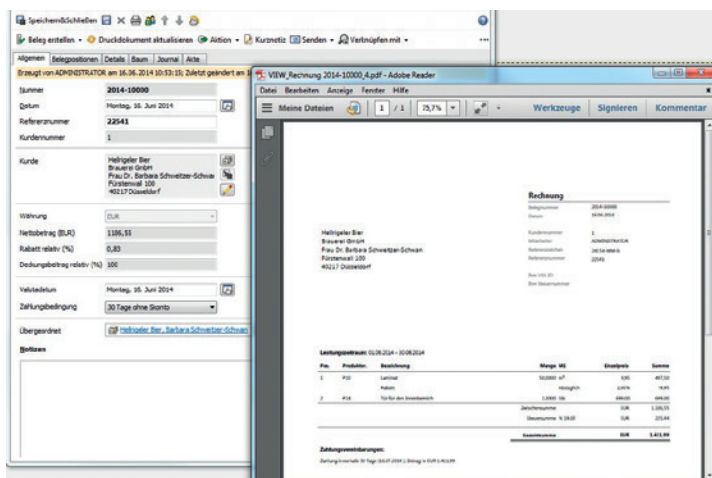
Speichern&Schließen

Beleg erstellen • Druckdokument aktualisieren Aktion • Kurznotiz Senden • Verknüpfen mit •

Allgemein | Belegpositionen | Details | Baum | Journal | Akte

Erzeugt von ADMINISTRATOR am 16.06.2014 10:33:15; Zuletzt geändert am 1

Nummer 2014-10000
Datum Montag, 16. Juni 2014
Referenznummer 22541
Kundennummer 1

Kunde Hellrigeler Bier Brauerei GmbH Frau Dr. Barbara Schweitzer-Schwa Fürstenwall 100 40217 Düsseldorf

Währung EUR
Nettobetrag (EUR) 1186,55
Rabatt relativ (%) 0,83
Deckungsbeitrag relativ (%) 100

Valutadatum Montag, 16. Juni 2014
Zahlungsbedingung 30 Tage ohne Skonto

Übergeordnet Hellrigeler Bier, Barbara Schweitzer-Schwan

Notizen

VIEW_Rechnung 2014-10000_4.pdf - Adobe Reader

Datei Bearbeiten Anzeige Fenster Hilfe

Meine Dateien 1 / 1 75,7% Werkzeuge Signieren Kommentar

Rechnung
Belegnummer 2014-10000
Datum 16.06.2014

Hellrigeler Bier
Brauerei GmbH
Frau Dr. Barbara Schweitzer-Schwan
Fürstenwall 100
40217 Düsseldorf

Kundennummer 1
Mitarbeiter ADMINISTRATOR
Referenzzeichen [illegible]
Referenznummer 22541

Ihre USt-ID
Ihre Steuernummer

Leistungszeitraum: 01.06.2014 – 30.06.2014

| Pos. | Produktnr. | Bezeichnung | Menge ME | Einzelpreis | Summe |
|---|---|---|---|---|---|
| 1 | P10 | Laminat | 50,0000 m² | 9,95 | 497,50 |
| | | Rabatt | Hinzügl. | 2,00 % | -9,95 |
| 2 | P14 | Tür für den Innenbereich | 1,0000 Stk | 699,00 | 699,00 |
| | | | Zwischensumme | EUR | 1.186,55 |
| | | | Steuersumme % 19,00 | EUR | 225,44 |
| | | | Gesamtsumme | EUR | 1.411,99 |

Zahlungsvereinbarungen:
Zahlung innerhalb 30 Tage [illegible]